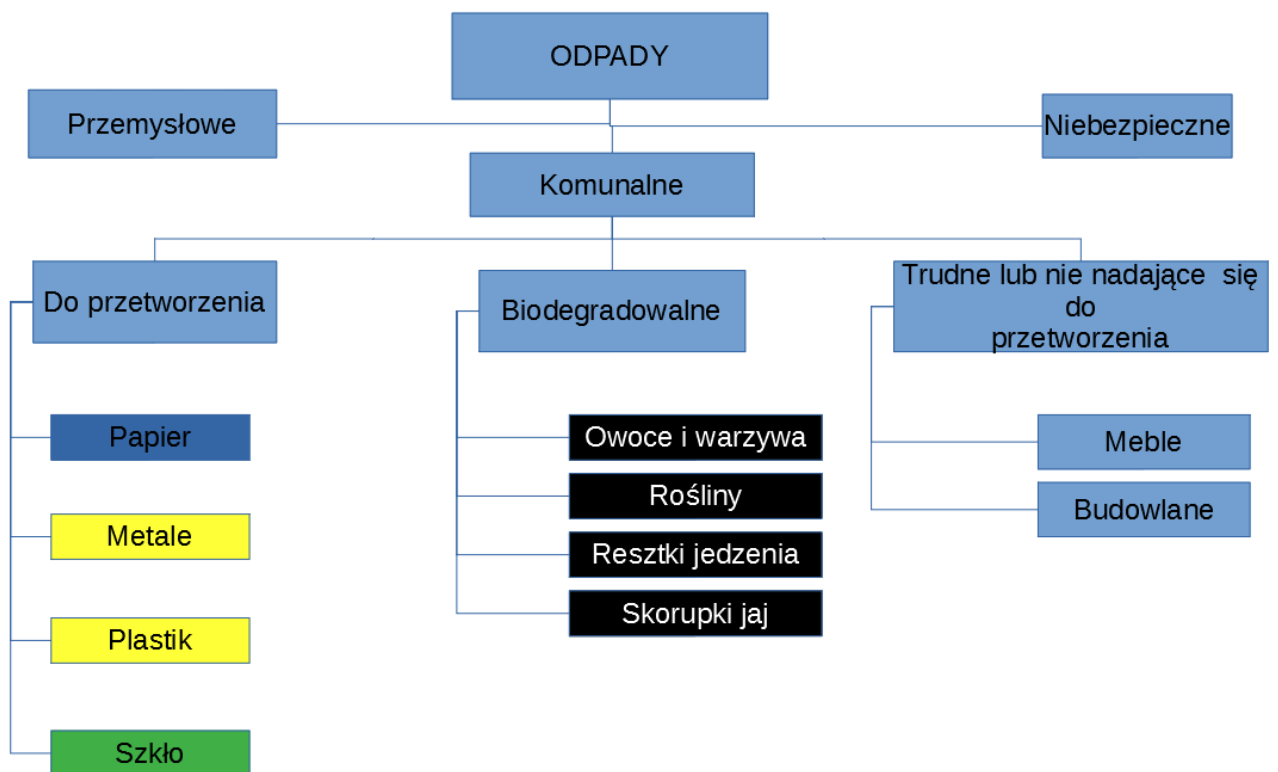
ODPADY

Przemysłowe

Niebezpieczne

Komunalne

Do przetworzenia

Biodegradowalne

Trudne lub nie nadające się do przetworzenia

Papier

Metale

Plastik

Szkło

Owoce i warzywa

Rośliny

Resztki jedzenia

Skorupki jaj

Meble

Budowlane